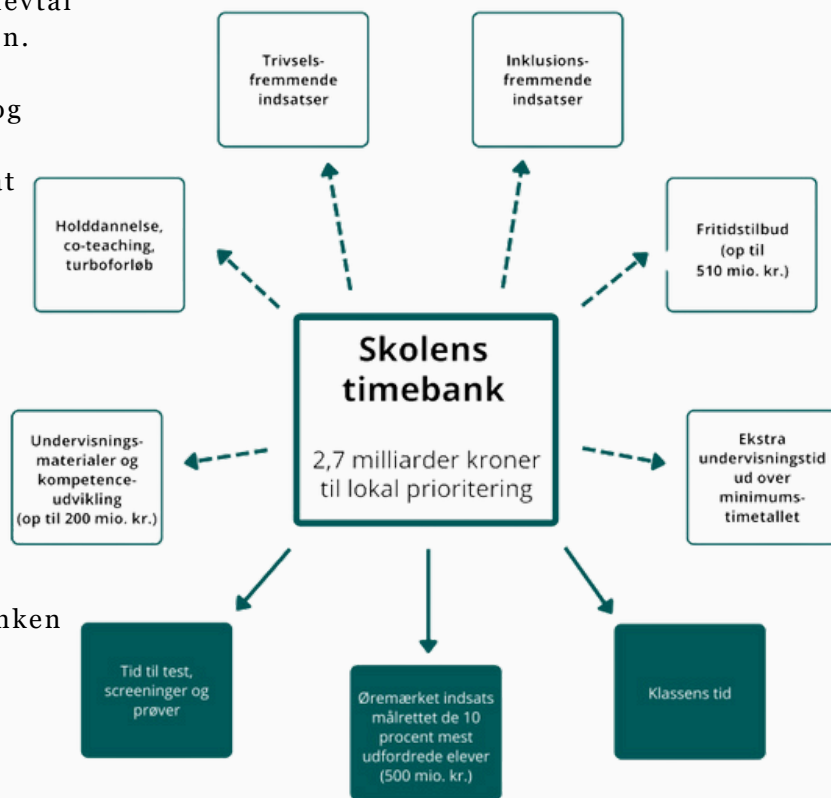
evtal
n.

og

at

nken

Trivselsfremmende indsatser

Inklusionsfremmende indsatser

Holddannelse, co-teaching, turboforløb

Fritidstilbud (op til 510 mio. kr.)

Skolens timebank

2,7 milliarder kroner til lokal prioritering

Undervisningsmaterialer og kompetenceudvikling (op til 200 mio. kr.)

Ekstra undervisningstid ud over minimumstimetallet

Tid til test, screeninger og prøver

Øremærket indsats målrettet de 10 procent mest udfordrede elever (500 mio. kr.)

Klassens tid